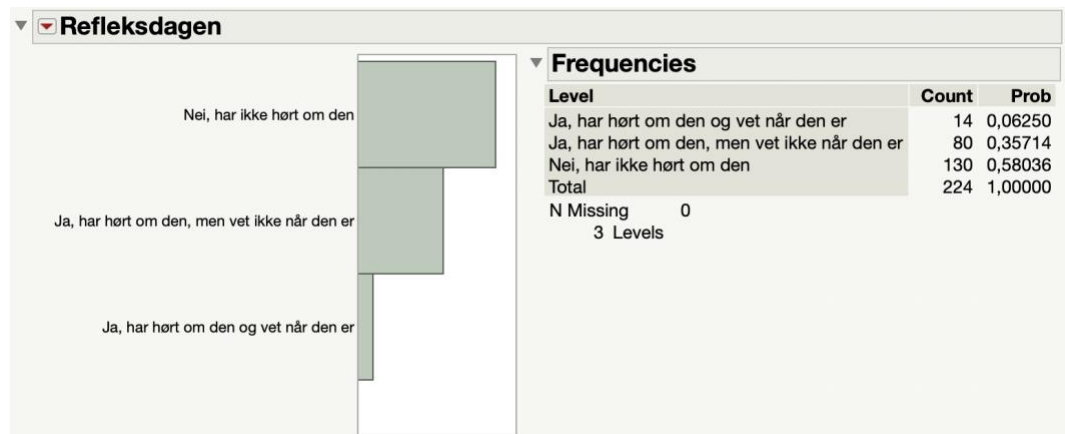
Refleksdagen

Nei, har ikke hørt om den

Ja, har hørt om den, men vet ikke når den er

Ja, har hørt om den og vet når den er

Frequencies

| Level | Count | Prob |
|---|---|---|
| Ja, har hørt om den og vet når den er | 14 | 0,06250 |
| Ja, har hørt om den, men vet ikke når den er | 80 | 0,35714 |
| Nei, har ikke hørt om den | 130 | 0,58036 |
| Total | 224 | 1,00000 |

N Missing 0
3 Levels